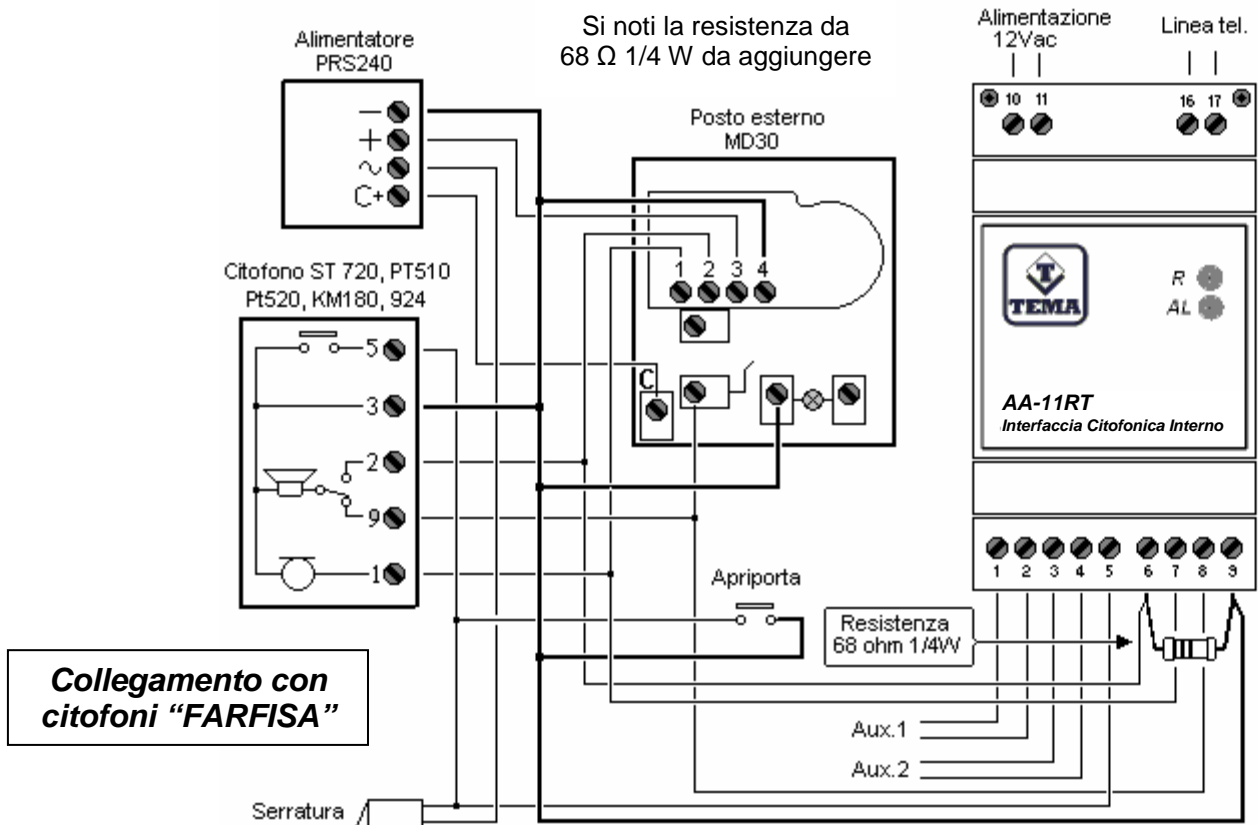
Si noti la resistenza da 68 Ω 1/4 W da aggiungere

Alimentatore PRS240

−
+
∿
C+

Posto esterno MD30

1 2 3 4

C

Citofono ST 720, PT510 Pt520, KM180, 924

5
3
2
9
1

Alimentazione 12Vac

Linea tel.

10 11

16 17

TEMA

R

AL

AA-11RT

Interfaccia Citofonica Interno

1 2 3 4 5 6 7 8 9

Apriporta

Resistenza 68 ohm 1/4W

Collegamento con citofoni "FARFISA"

Aux.1

Aux.2

Serratura